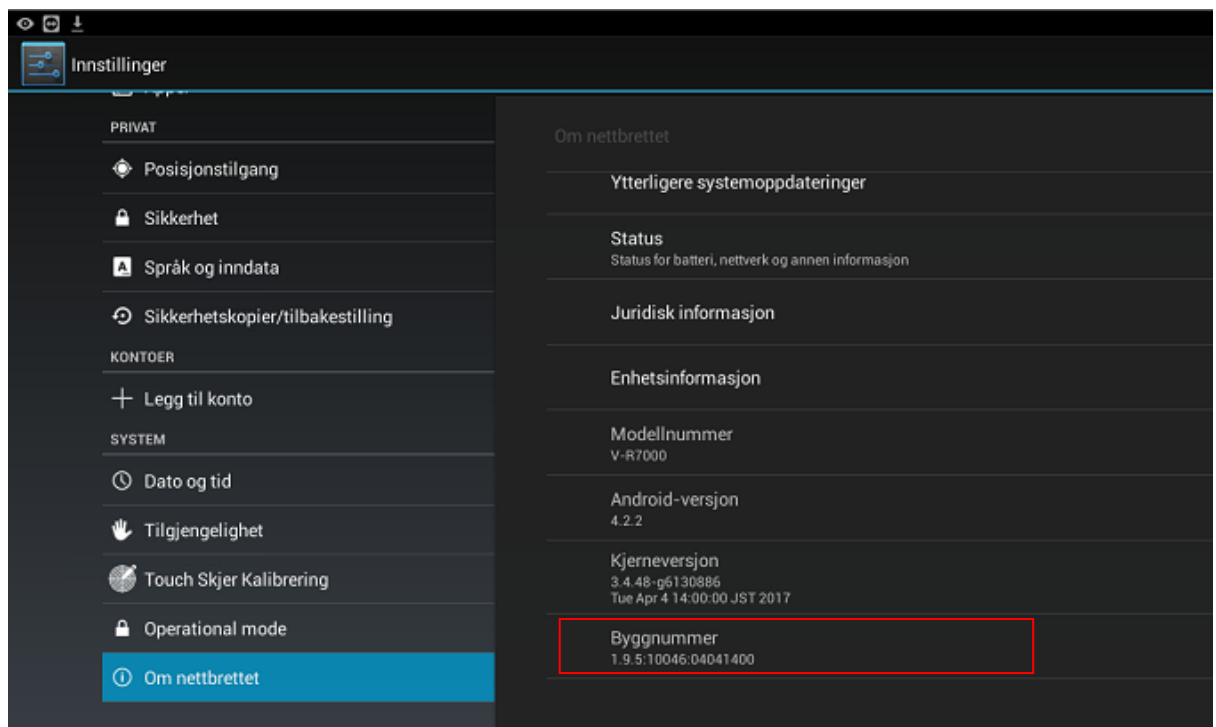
Innstillinger

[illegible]

PRIVAT

Posisjonstilgang

Sikkerhet

Språk og inndata

Sikkerhetskopier/tilbakestilling

KONTOER

Legg til konto

SYSTEM

Dato og tid

Tilgjengelighet

Touch Skjer Kalibrering

Operational mode

Om nettbrettet

Om nettbrettet

Ytterligere systemoppdateringer

Status
Status for batteri, nettverk og annen informasjon

Juridisk informasjon

Enhetsinformasjon

Modellnummer
V-R7000

Android-versjon
4.2.2

Kjerneversjon
3.4.48-g6130886
Tue Apr 4 14:00:00 JST 2017

Byggnummer
1.9.5:10046:04041400